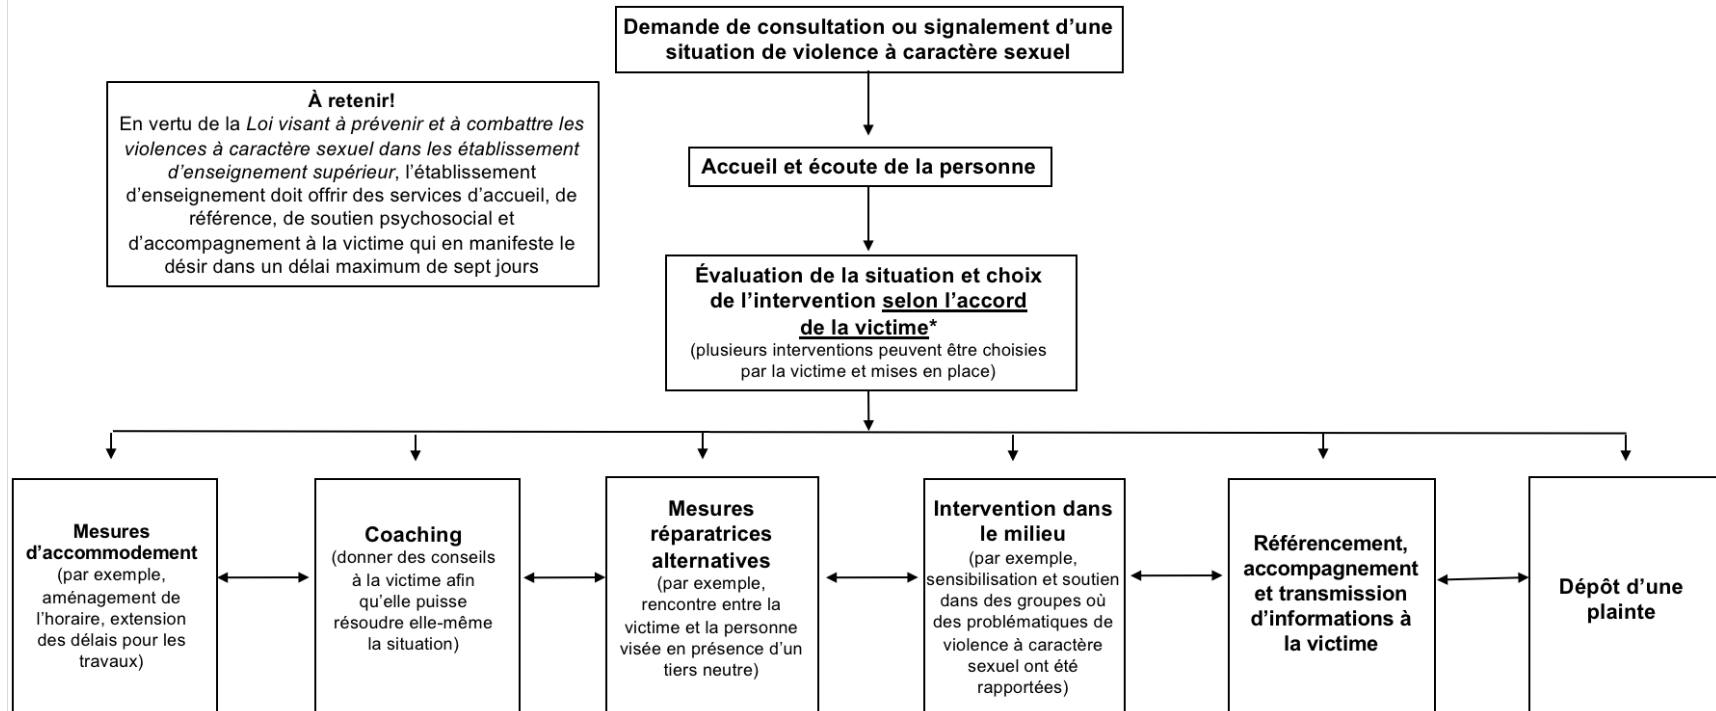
Demande de consultation ou signalement d'une situation de violence à caractère sexuel

À retenir!
En vertu de la *Loi visant à prévenir et à combattre les violences à caractère sexuel dans les établissement d'enseignement supérieur*, l'établissement d'enseignement doit offrir des services d'accueil, de référence, de soutien psychosocial et d'accompagnement à la victime qui en manifeste le désir dans un délai maximum de sept jours

Accueil et écoute de la personne

Évaluation de la situation et choix de l'intervention selon l'accord de la victime*
(plusieurs interventions peuvent être choisies par la victime et mises en place)

Mesures d'accommodement
(par exemple, aménagement de l'horaire, extension des délais pour les travaux)

Coaching
(donner des conseils à la victime afin qu'elle puisse résoudre elle-même la situation)

Mesures réparatrices alternatives
(par exemple, rencontre entre la victime et la personne visée en présence d'un tiers neutre)

Intervention dans le milieu
(par exemple, sensibilisation et soutien dans des groupes où des problématiques de violence à caractère sexuel ont été rapportées)

Référencement, accompagnement et transmission d'informations à la victime

Dépôt d'une plainte